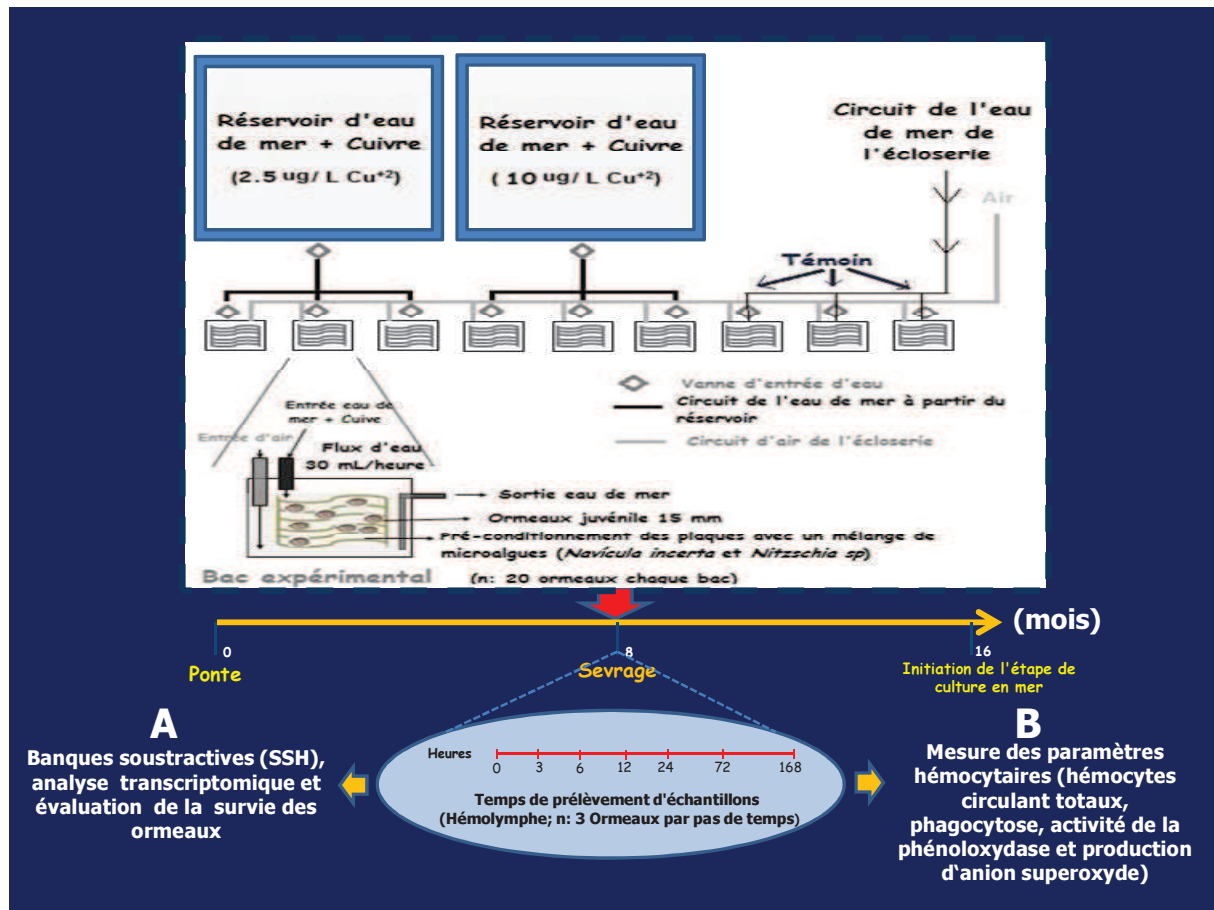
Réservoir d'eau de mer + Cuivre

(2.5 ug/ L $Cu^{+2}$)

Réservoir d'eau de mer + Cuivre

( 10 ug/ L $Cu^{+2}$)

Circuit de l'eau de mer de l'écloserie

Air

Témoin

Vanne d'entrée d'eau

Circuit de l'eau de mer à partir du réservoir

Circuit d'air de l'écloserie

Entrée d'air

Entrée eau de mer + Cuive

Flux d'eau 30 mL/heure

Sortie eau de mer

Ormeaux juvénile 15 mm

Pré-conditionnement des plaques avec un mélange de microalgues (Navicula incerta et Nitzschia sp)

Bac expérimental

(n: 20 ormeaux chaque bac)

(mois)

0

Ponte

8

Sevrage

16

Initiation de l'étape de culture en mer

A

Banques soustractives (SSH), analyse transcriptomique et évaluation de la survie des ormeaux

Heures

0 3 6 12 24 72 168

Temps de prélèvement d'échantillons (Hémolymphe; n: 3 Ormeaux par pas de temps)

B

Mesure des paramètres hémocytaires (hémocytes circulant totaux, phagocytose, activité de la phénoloxydase et production d'anion superoxyde)